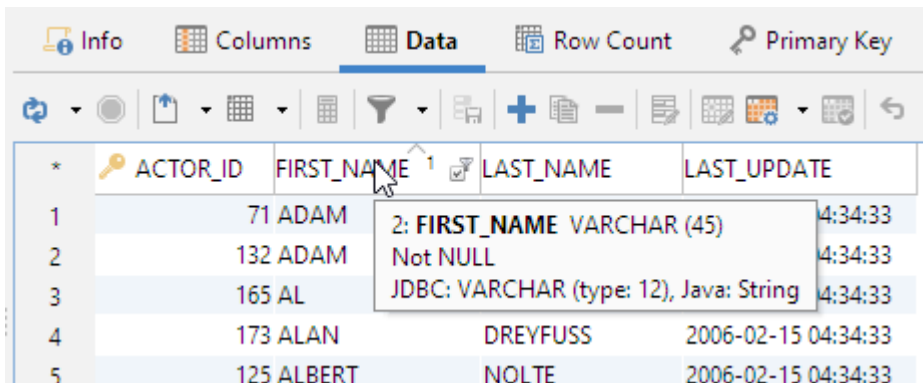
Info Columns Data Row Count Primary Key

| * | ACTOR_ID | FIRST_NAME 1 | LAST_NAME | LAST_UPDATE |
|---|---|---|---|---|
| 1 | 71 | ADAM | | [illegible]4:34:33 |
| 2 | 132 | ADAM | | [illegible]4:34:33 |
| 3 | 165 | AL | | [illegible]4:34:33 |
| 4 | 173 | ALAN | DREYFUSS | 2006-02-15 04:34:33 |
| 5 | 125 | ALBERT | NOLTE | 2006-02-15 04:34:33 |

2: FIRST_NAME VARCHAR (45)
Not NULL
JDBC: VARCHAR (type: 12), Java: String